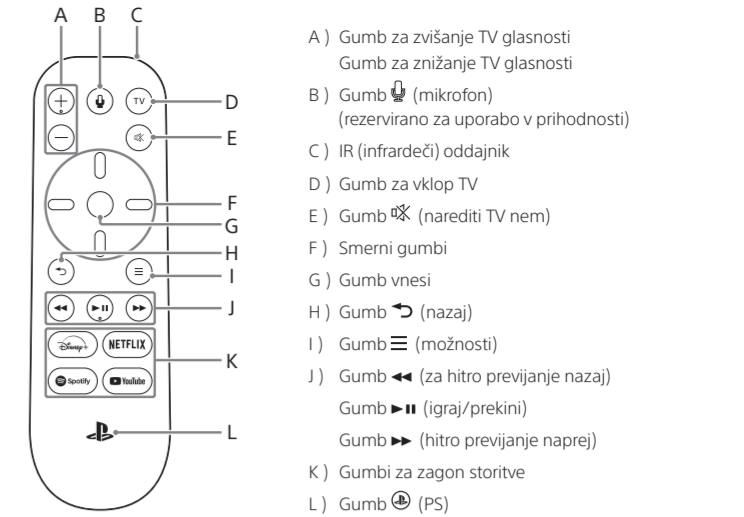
A B C

TV

D

E

F

G

H

I

J

K

L

NETFLIX

Spotify

YouTube

A ) Gumb za zvišanje TV glasnosti
Gumb za znižanje TV glasnosti

B ) Gumb 🎙 (mikrofon)
(rezervirano za uporabo v prihodnosti)

C ) IR (infrardeči) oddajnik

D ) Gumb za vklop TV

E ) Gumb 🔇 (narediti TV nem)

F ) Smerni gumbi

G ) Gumb vnesi

H ) Gumb ⮌ (nazaj)

I ) Gumb ≡ (možnosti)

J ) Gumb ◀◀ (za hitro previjanje nazaj)
Gumb ▶❚❚ (igraj/prekini)
Gumb ▶▶ (hitro previjanje naprej)

K ) Gumbi za zagon storitve

L ) Gumb (PS)